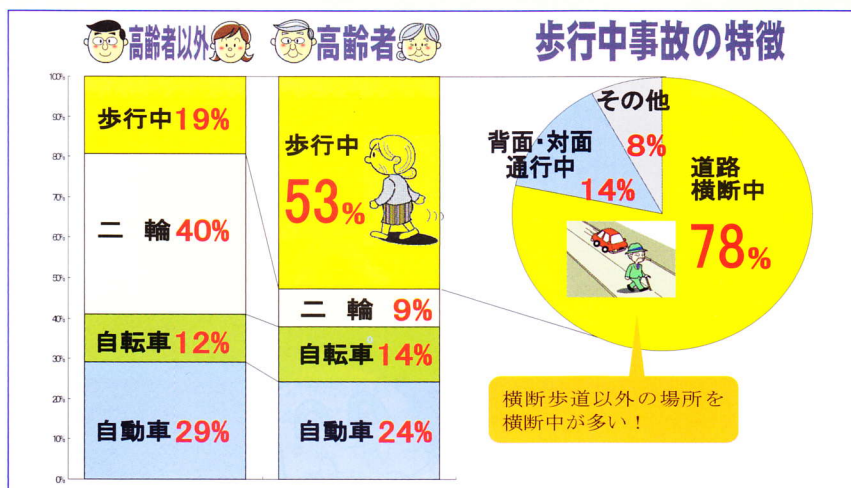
高齢者以外　高齢者　歩行中事故の特徴

100%
90%
80%
70%
60%
50%
40%
30%
20%
10%
0%

| 高齢者以外 | 高齢者 |
|---|---|
| 歩行中 19% | 歩行中 53% |
| 二　輪 40% | 二　輪 9% |
| 自転車 12% | 自転車 14% |
| 自動車 29% | 自動車 24% |

その他 8%
背面・対面通行中 14%
道路横断中 78%

横断歩道以外の場所を横断中が多い！